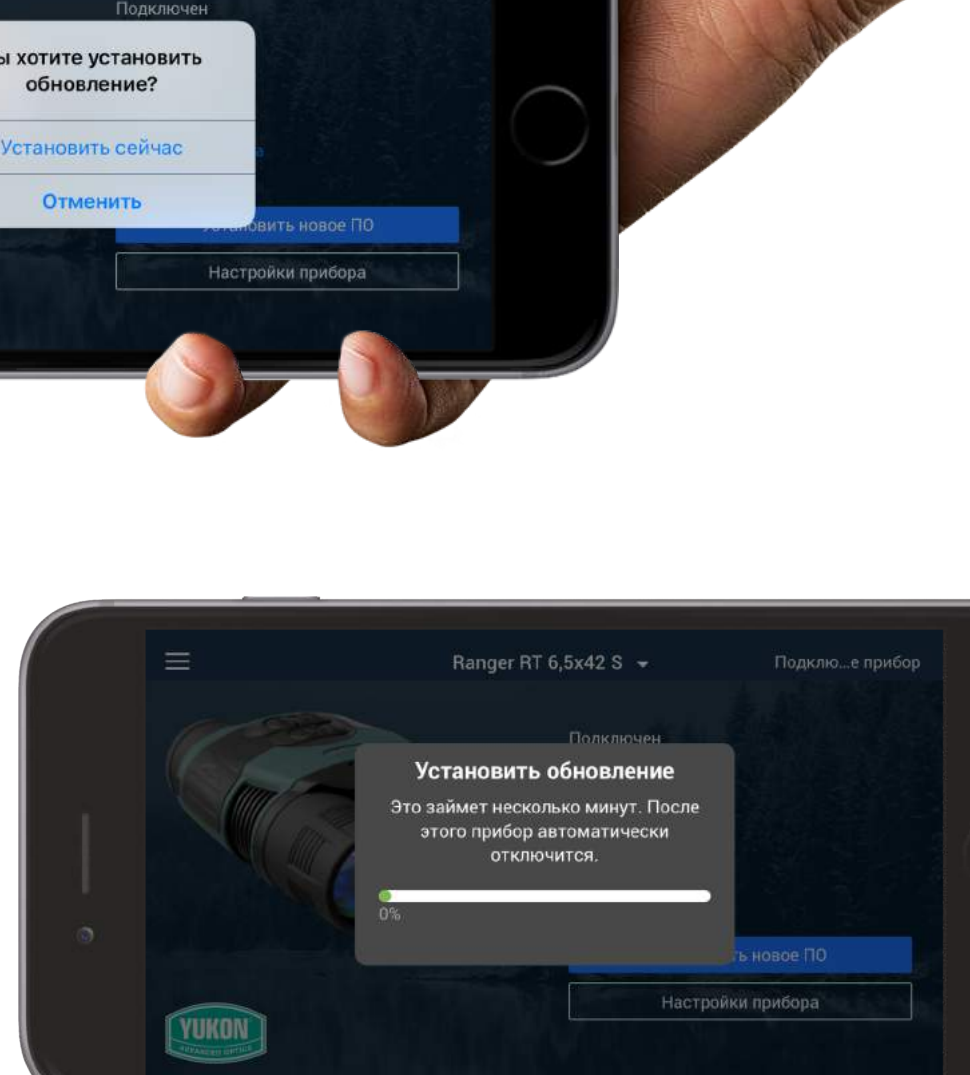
Подключен

ы хотите установить обновление?

Установить сейчас

Отменить

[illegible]овить новое ПО

Настройки прибора

Ranger RT 6,5x42 S

Подклю...е прибор

Подключен

Установить обновление

Это займет несколько минут. После этого прибор автоматически отключится.

0%

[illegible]ь новое ПО

Настройки прибора

YUKON